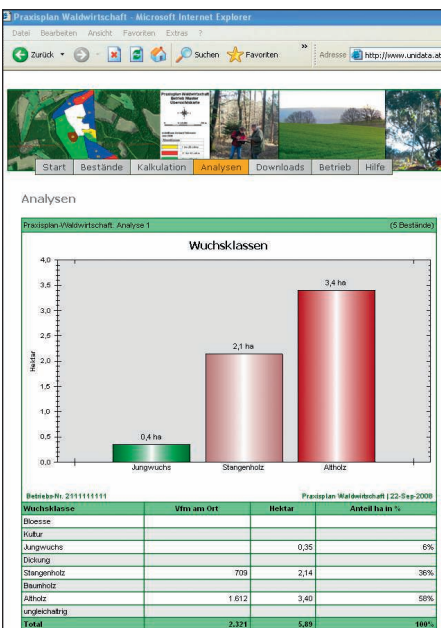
Praxisplan Waldwirtschaft - Microsoft Internet Explorer

Datei Bearbeiten Ansicht Favoriten Extras ?

Zurück Suchen Favoriten » Adresse http://www.unidata.at

Praxisplan Waldwirtschaft Betrieb Muster Übersichtskarte

Start Bestände Kalkulation Analysen Downloads Betrieb Hilfe

Analysen

Praxisplan-Waldwirtschaft: Analyse 1 (5 Bestände)

Wuchsklassen

Hektar

4,0
3,5
3,0
2,5
2,0
1,5
1,0
0,5
0,0

0,4 ha
2,1 ha
3,4 ha

Jungwuchs
Stangenholz
Altholz

Betriebs-Nr. 2111111111 Praxisplan Waldwirtschaft | 22-Sep-2008

| Wuchsklasse | Vfm am Ort | Hektar | Anteil ha in % |
|---|---|---|---|
| Bloesse | | | |
| Kultur | | | |
| Jungwuchs | | 0,35 | 6% |
| Dickung | | | |
| Stangenholz | 709 | 2,14 | 36% |
| Baumholz | | | |
| Altholz | 1.612 | 3,40 | 58% |
| ungleichaltrig | | | |
| Total | 2.321 | 5,89 | 100% |